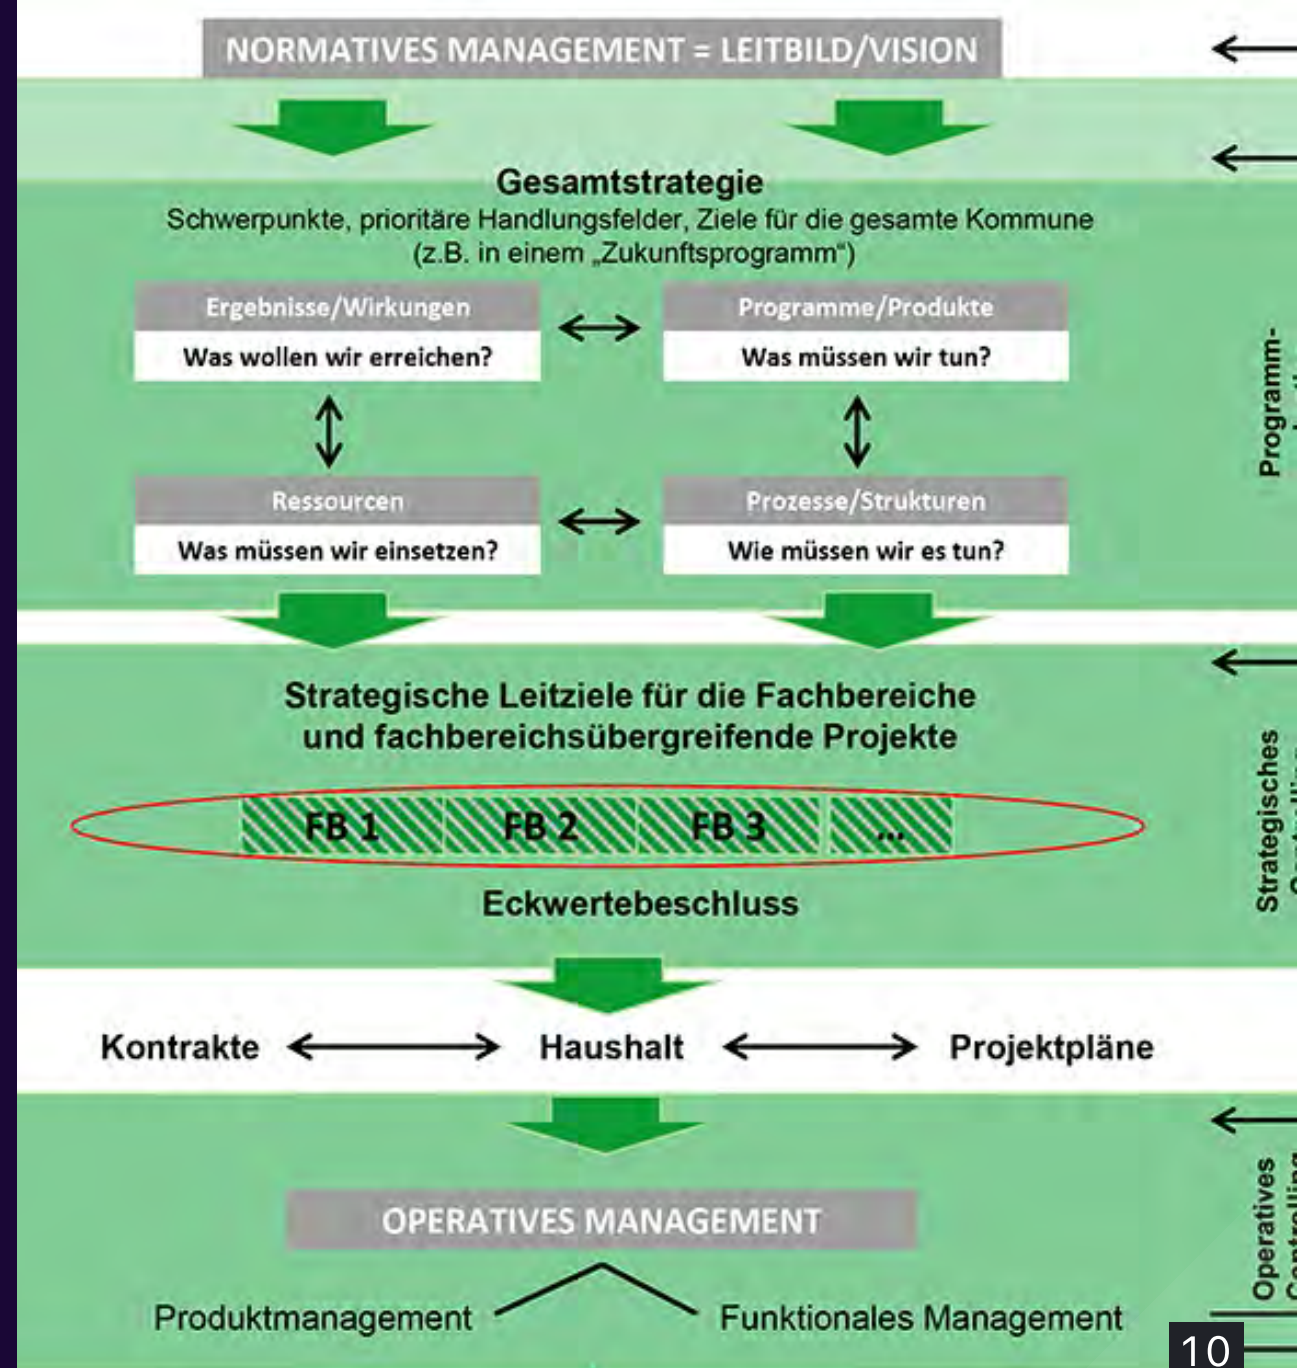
NORMATIVES MANAGEMENT = LEITBILD/VISION

Gesamtstrategie
Schwerpunkte, prioritäre Handlungsfelder, Ziele für die gesamte Kommune (z.B. in einem „Zukunftsprogramm")

Ergebnisse/Wirkungen
Was wollen wir erreichen?

Programme/Produkte
Was müssen wir tun?

Ressourcen
Was müssen wir einsetzen?

Prozesse/Strukturen
Wie müssen wir es tun?

Programm-

Strategische Leitziele für die Fachbereiche und fachbereichsübergreifende Projekte

FB 1 FB 2 FB 3 ...

Eckwertebeschluss

Strategisches

Kontrakte Haushalt Projektpläne

OPERATIVES MANAGEMENT

Produktmanagement Funktionales Management

Operatives

10